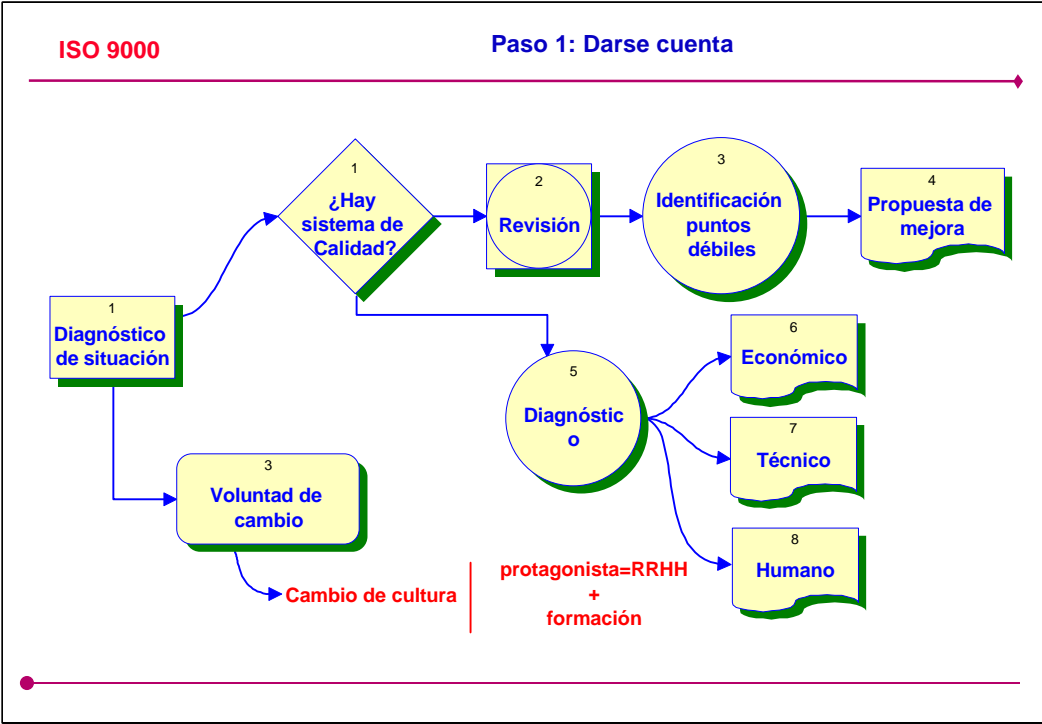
ISO 9000

Paso 1: Darse cuenta

1
Diagnóstico de situación

1
¿Hay sistema de Calidad?

2
Revisión

3
Identificación puntos débiles

4
Propuesta de mejora

5
Diagnóstic o

6
Económico

7
Técnico

8
Humano

3
Voluntad de cambio

Cambio de cultura

protagonista=RRHH
+
formación